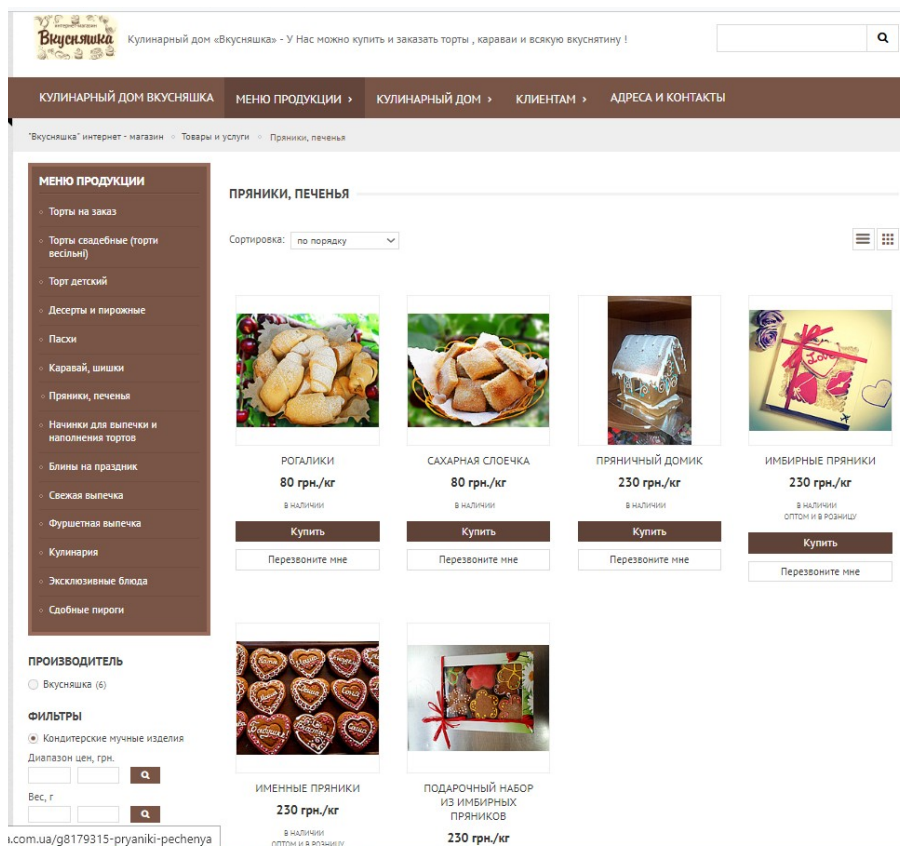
интернет-магазин
Вкусняшка

Кулинарный дом «Вкусняшка» - У Нас можно купить и заказать торты , караваи и всякую вкуснятину !

КУЛИНАРНЫЙ ДОМ ВКУСНЯШКА МЕНЮ ПРОДУКЦИИ › КУЛИНАРНЫЙ ДОМ › КЛИЕНТАМ › АДРЕСА И КОНТАКТЫ

"Вкусняшка" интернет - магазин ◦ Товары и услуги ◦ Пряники, печенья

МЕНЮ ПРОДУКЦИИ
Торты на заказ
Торты свадебные (торти весільні)
Торт детский
Десерты и пирожные
Пасхи
Каравай, шишки
Пряники, печенья
Начинки для выпечки и наполнения тортов
Блины на праздник
Свежая выпечка
Фуршетная выпечка
Кулинария
Эксклюзивные блюда
Сдобные пироги

ПРОИЗВОДИТЕЛЬ
Вкусняшка (6)

ФИЛЬТРЫ
Кондитерские мучные изделия
Диапазон цен, грн.
Вес, г

ПРЯНИКИ, ПЕЧЕНЬЯ

Сортировка: по порядку

РОГАЛИКИ
80 грн./кг
В НАЛИЧИИ
Купить
Перезвоните мне

САХАРНАЯ СЛОЕЧКА
80 грн./кг
В НАЛИЧИИ
Купить
Перезвоните мне

ПРЯНИЧНЫЙ ДОМИК
230 грн./кг
В НАЛИЧИИ
Купить
Перезвоните мне

ИМБИРНЫЕ ПРЯНИКИ
230 грн./кг
В НАЛИЧИИ
ОПТОМ И В РОЗНИЦУ
Купить
Перезвоните мне

ИМЕННЫЕ ПРЯНИКИ
230 грн./кг
В НАЛИЧИИ
ОПТОМ И В РОЗНИЦУ

ПОДАРОЧНЫЙ НАБОР ИЗ ИМБИРНЫХ ПРЯНИКОВ
230 грн./кг

a.com.ua/g8179315-pryaniki-pechenya